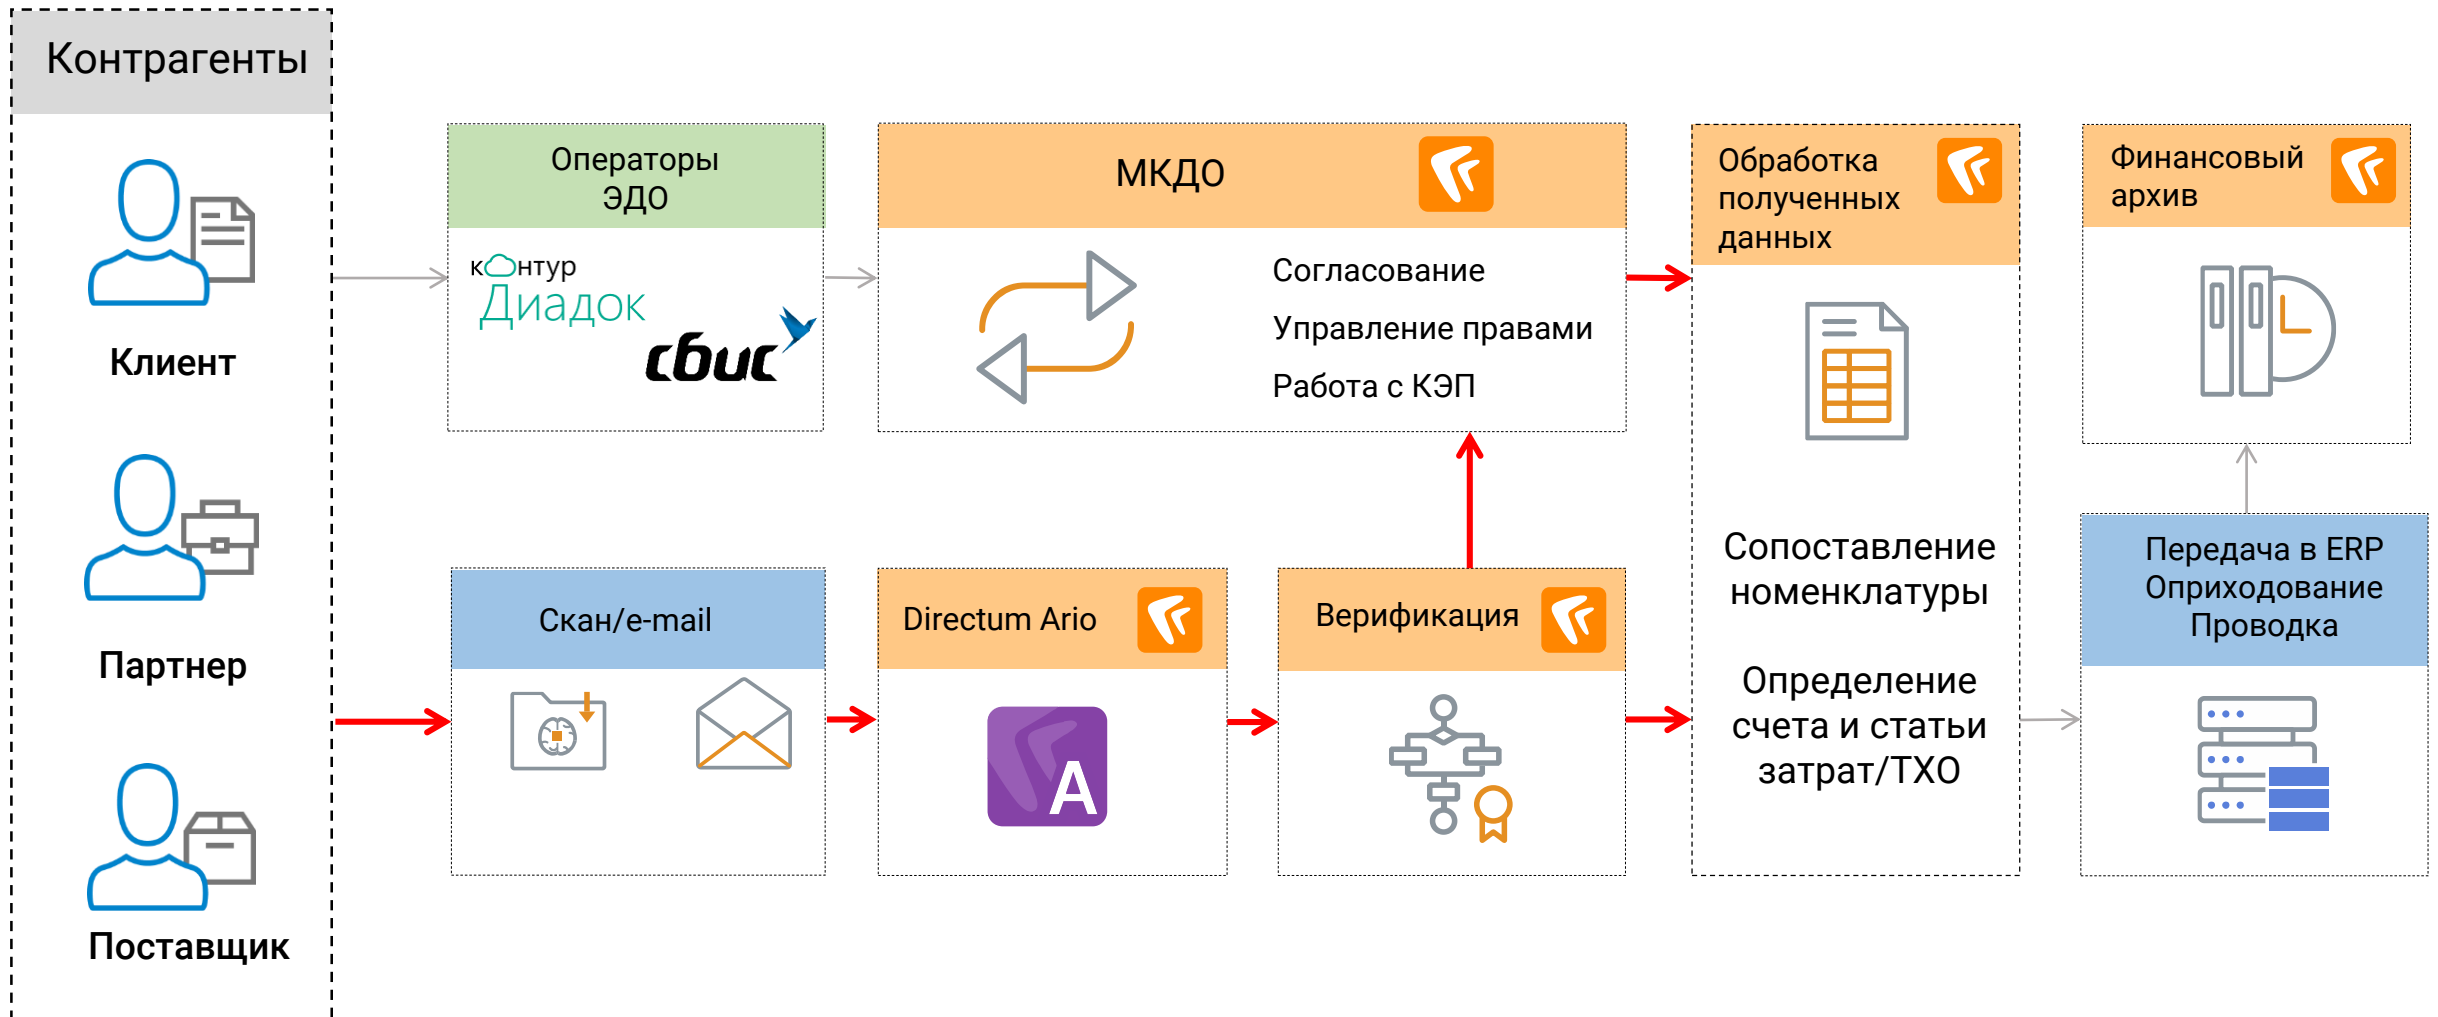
Контрагенты

Клиент

Партнер

Поставщик

Операторы ЭДО

контур Диадок

сбис

МКДО

Согласование

Управление правами

Работа с КЭП

Обработка полученных данных

Сопоставление номенклатуры

Определение счета и статьи затрат/ТХО

Финансовый архив

Передача в ERP Оприходование Проводка

Скан/e-mail

Directum Ario

A

Верификация